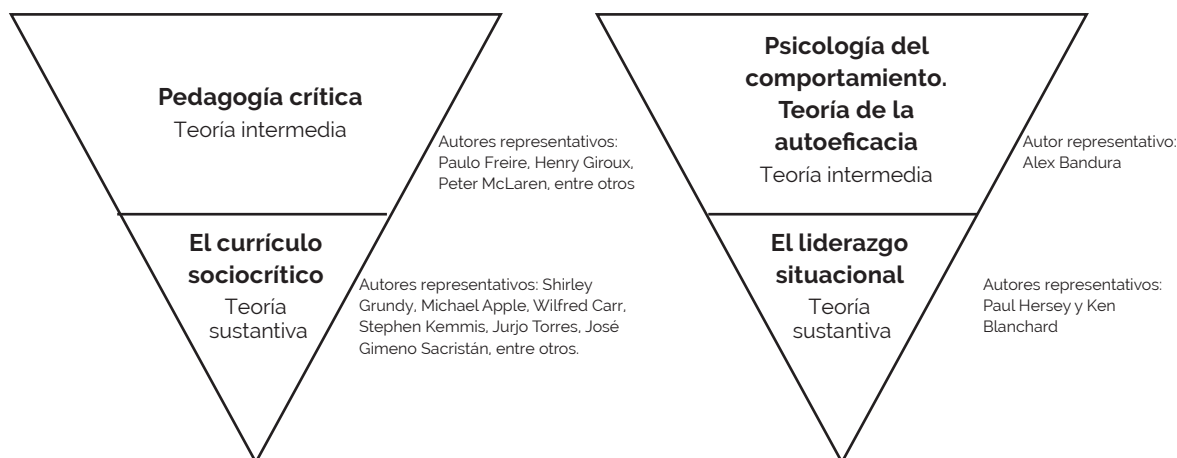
Pedagogía crítica
Teoría intermedia

Autores representativos: Paulo Freire, Henry Giroux, Peter McLaren, entre otros

El currículo sociocrítico
Teoría sustantiva

Autores representativos: Shirley Grundy, Michael Apple, Wilfred Carr, Stephen Kemmis, Jurjo Torres, José Gimeno Sacristán, entre otros.

Psicología del comportamiento. Teoría de la autoeficacia
Teoría intermedia

Autor representativo: Alex Bandura

El liderazgo situacional
Teoría sustantiva

Autores representativos: Paul Hersey y Ken Blanchard